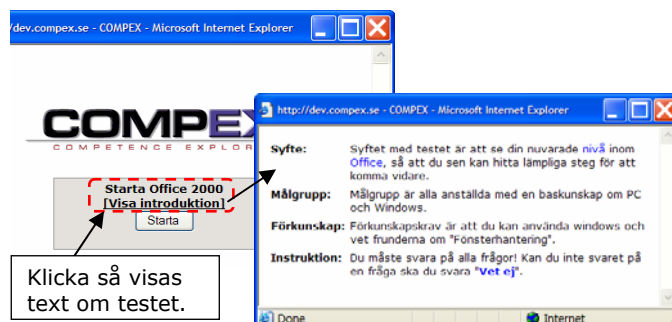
/dev.compex.se - COMPEX - Microsoft Internet Explorer

COMPEX
COMPETENCE EXPLOR

Starta Office 2000
[Visa introduktion]
Starta

Klicka så visas text om testet.

http://dev.compex.se - COMPEX - Microsoft Internet Explorer

| | |
|---|---|
| Syfte: | Syftet med testet är att se din nuvarade nivå inom Office, så att du sen kan hitta lämpliga steg för att komma vidare. |
| Målgrupp: | Målgrupp är alla anställda med en baskunskap om PC och Windows. |
| Förkunskap: | Förkunskapskrav är att du kan använda windows och vet grunderna om "Fönsterhantering". |
| Instruktion: | Du måste svara på alla frågor! Kan du inte svaret på en fråga ska du svara "Vet ej". |

Done
Internet